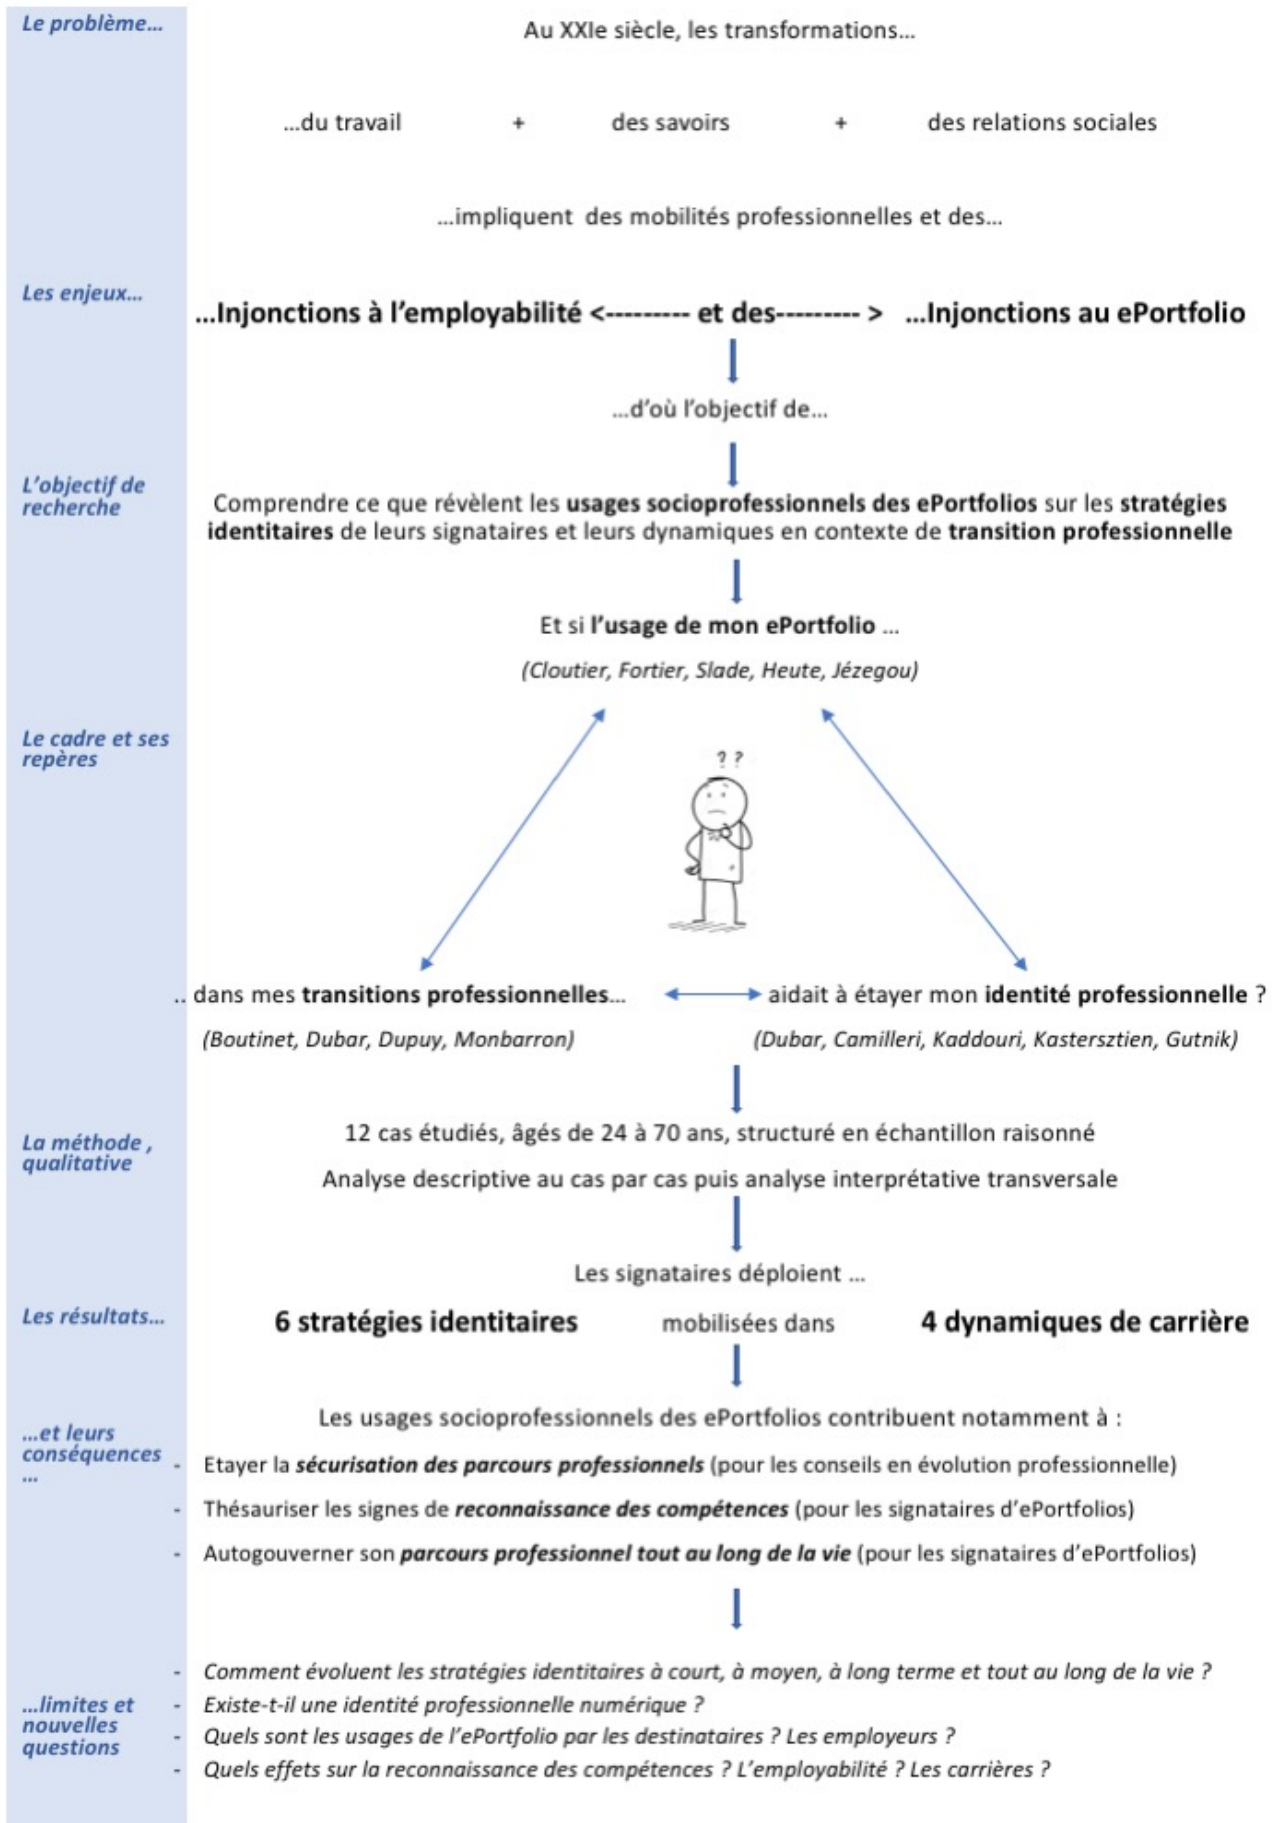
Le problème...

Au XXIe siècle, les transformations...

...du travail + des savoirs + des relations sociales

...impliquent des mobilités professionnelles et des...

Les enjeux...

...Injonctions à l'employabilité <--------- et des--------- > ...Injonctions au ePortfolio

...d'où l'objectif de...

L'objectif de recherche

Comprendre ce que révèlent les **usages socioprofessionnels des ePortfolios** sur les **stratégies identitaires** de leurs signataires et leurs dynamiques en contexte de **transition professionnelle**

Et si **l'usage de mon ePortfolio** ...

*(Cloutier, Fortier, Slade, Heute, Jézegou)*

Le cadre et ses repères

? ?

.. dans mes **transitions professionnelles**... aidait à étayer mon **identité professionnelle** ?

*(Boutinet, Dubar, Dupuy, Monbarron)* *(Dubar, Camilleri, Kaddouri, Kastersztien, Gutnik)*

La méthode , qualitative

12 cas étudiés, âgés de 24 à 70 ans, structuré en échantillon raisonné

Analyse descriptive au cas par cas puis analyse interprétative transversale

Les signataires déploient ...

Les résultats...

**6 stratégies identitaires** mobilisées dans **4 dynamiques de carrière**

...et leurs conséquences ...

Les usages socioprofessionnels des ePortfolios contribuent notamment à :

- Etayer la ***sécurisation des parcours professionnels*** (pour les conseils en évolution professionnelle)
- Thésauriser les signes de ***reconnaissance des compétences*** (pour les signataires d'ePortfolios)
- Autogouverner son ***parcours professionnel tout au long de la vie*** (pour les signataires d'ePortfolios)

...limites et nouvelles questions

- *Comment évoluent les stratégies identitaires à court, à moyen, à long terme et tout au long de la vie ?*
- *Existe-t-il une identité professionnelle numérique ?*
- *Quels sont les usages de l'ePortfolio par les destinataires ? Les employeurs ?*
- *Quels effets sur la reconnaissance des compétences ? L'employabilité ? Les carrières ?*